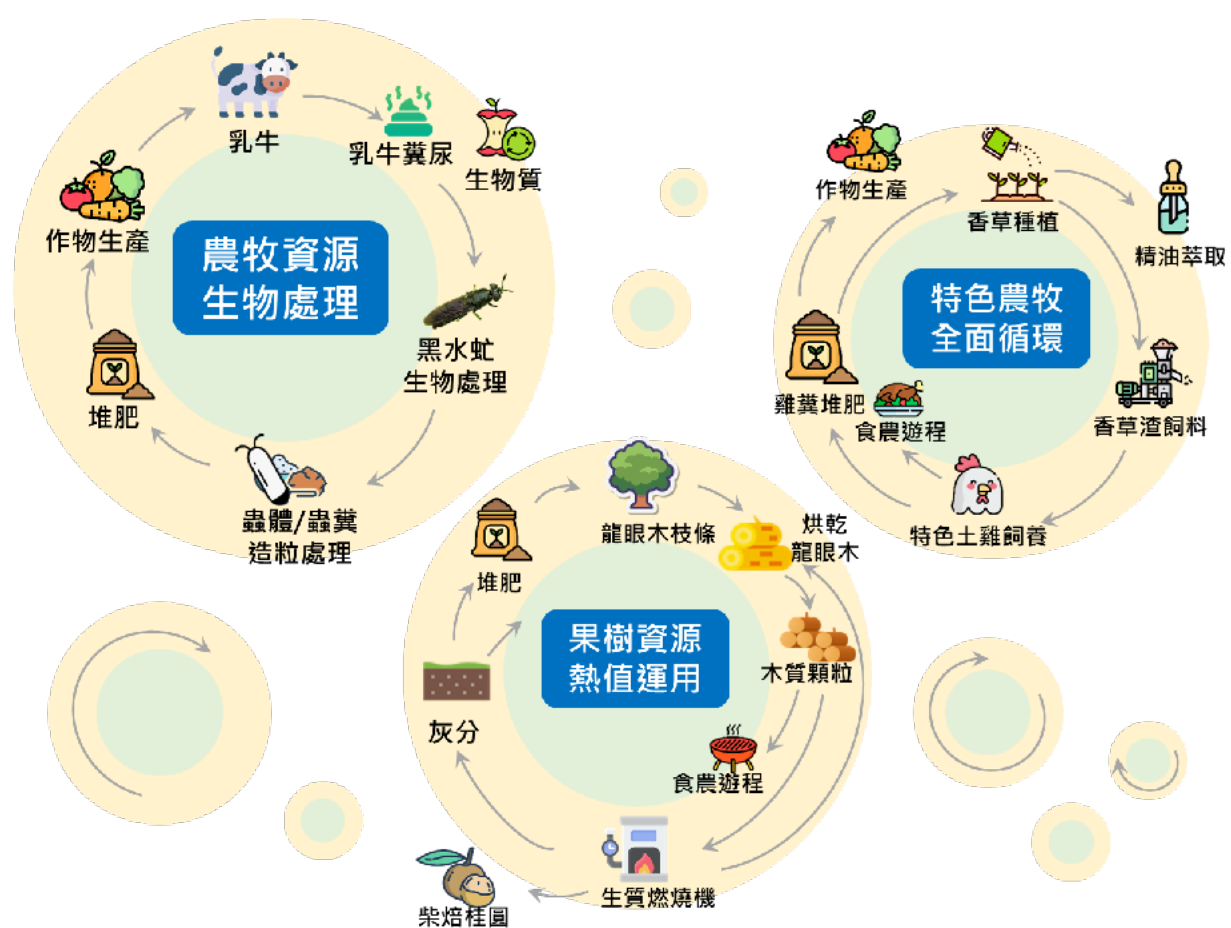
乳牛

乳牛糞尿

生物質

作物生產

農牧資源
生物處理

黑水虻
生物處理

堆肥

蟲體/蟲糞
造粒處理

作物生產

香草種植

精油萃取

特色農牧
全面循環

雞糞堆肥

食農遊程

香草渣飼料

特色土雞飼養

龍眼木枝條

烘乾
龍眼木

堆肥

果樹資源
熱值運用

木質顆粒

灰分

食農遊程

生質燃燒機

柴焙桂圓